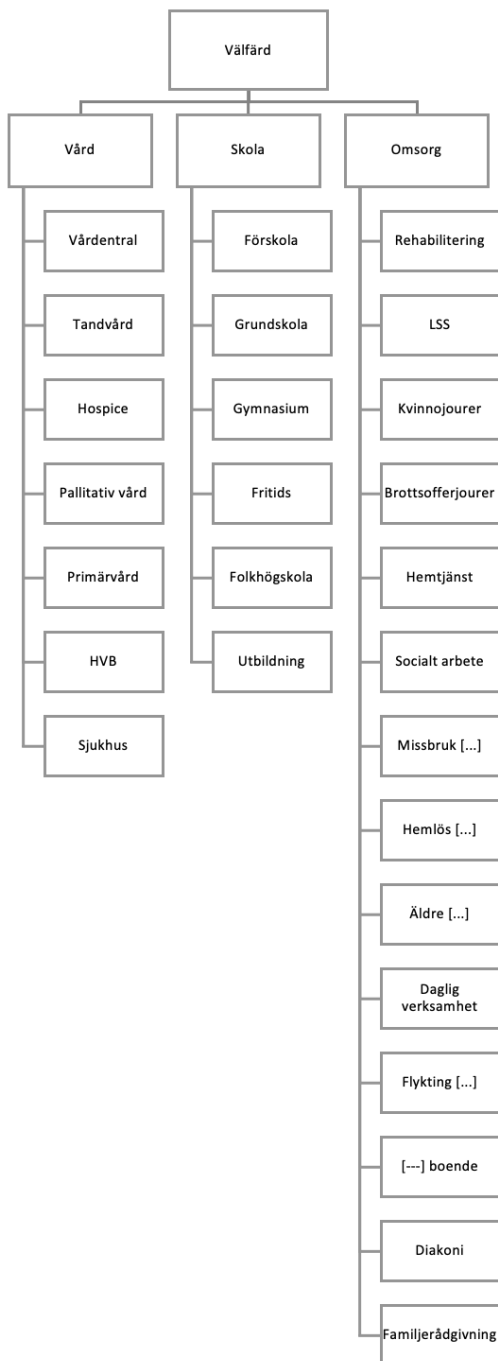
Välfärd

Vård

Vårdentral

Tandvård

Hospice

Pallitativ vård

Primärvård

HVB

Sjukhus

Skola

Förskola

Grundskola

Gymnasium

Fritids

Folkhögskola

Utbildning

Omsorg

Rehabilitering

LSS

Kvinnojourer

Brottsofferjourer

Hemtjänst

Socialt arbete

Missbruk [...]

Hemlös [...]

Äldre [...]

Daglig verksamhet

Flykting [...]

[---] boende

Diakoni

Familjerådgivning